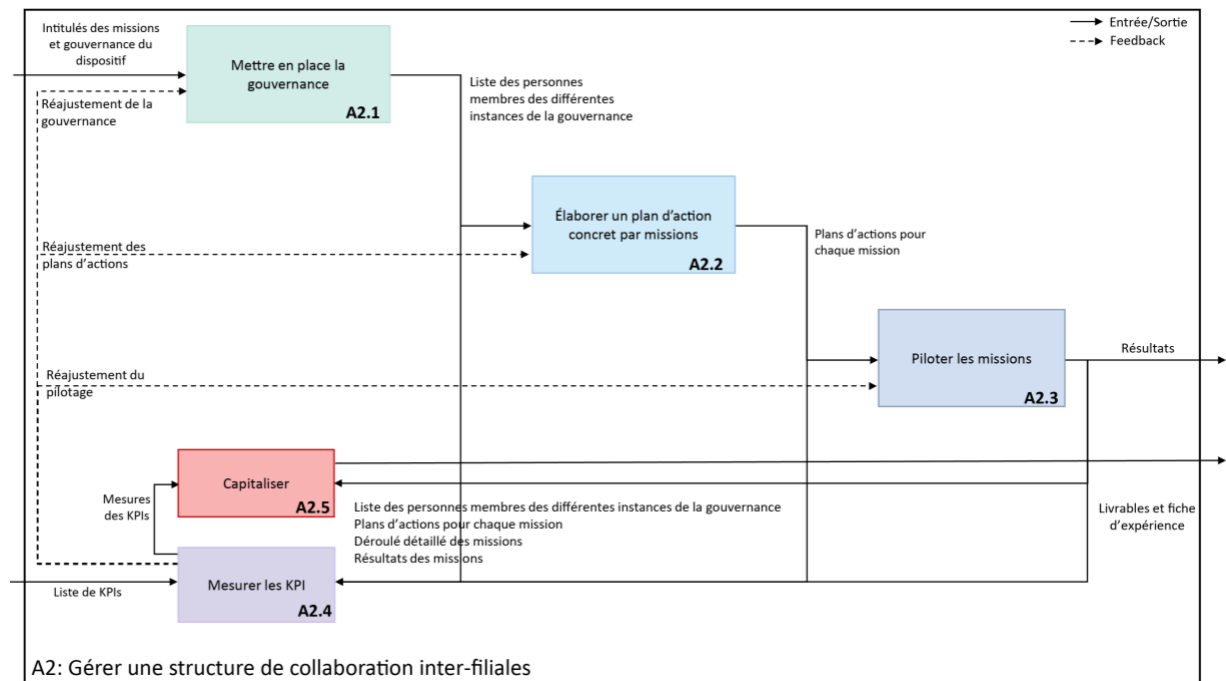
Entrée/Sortie
Feedback

Intitulés des missions et gouvernance du dispositif

Mettre en place la gouvernance
A2.1

Réajustement de la gouvernance

Liste des personnes membres des différentes instances de la gouvernance

Élaborer un plan d'action concret par missions
A2.2

Réajustement des plans d'actions

Plans d'actions pour chaque mission

Piloter les missions
A2.3

Résultats

Réajustement du pilotage

Capitaliser
A2.5

Mesures des KPIs

Liste des personnes membres des différentes instances de la gouvernance
Plans d'actions pour chaque mission
Déroulé détaillé des missions
Résultats des missions

Livrables et fiche d'expérience

Mesurer les KPI
A2.4

Liste de KPIs

A2: Gérer une structure de collaboration inter-filiales